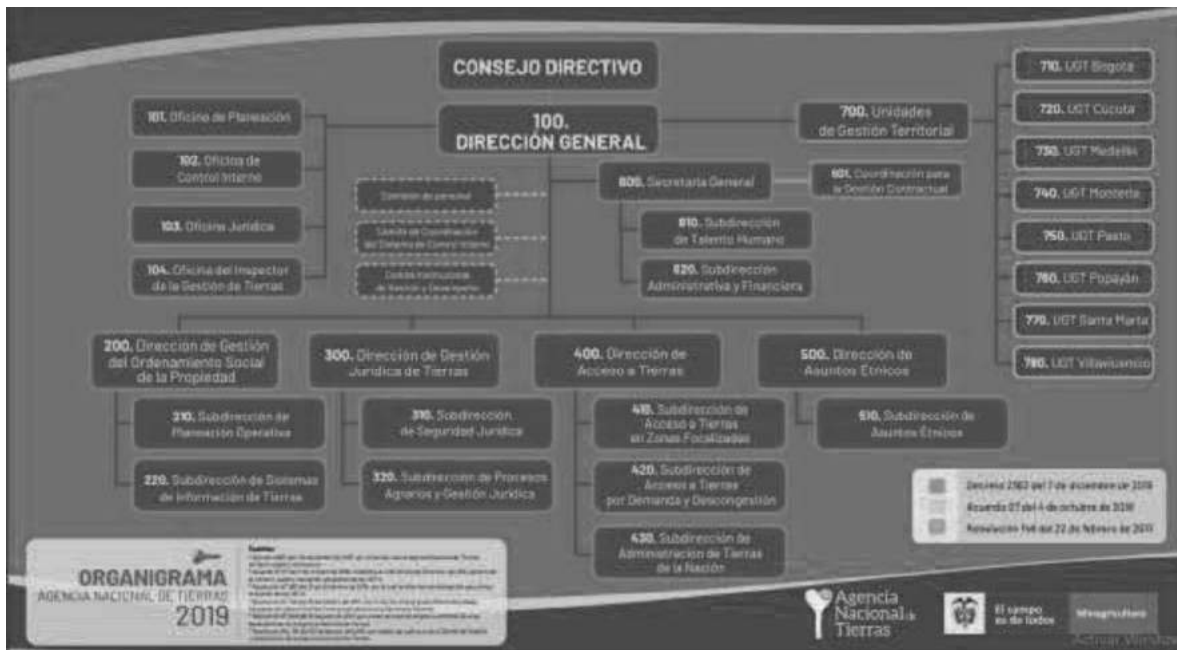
CONSEJO DIRECTIVO

100. DIRECCIÓN GENERAL

101. Oficina de Planeación

102. Oficina de Control Interno

103. Oficina Jurídica

104. Oficina del Inspector de la Gestión de Tierras

Comisión de personal

Comité de Coordinación del Sistema de Control Interno

Comité Institucional de Gestión y Desempeño

600. Secretaría General

601. Coordinación para la Gestión Contractual

610. Subdirección de Talento Humano

620. Subdirección Administrativa y Financiera

700. Unidades de Gestión Territorial

710. UGT Bogotá

720. UGT Cúcuta

730. UGT Medellín

740. UGT Montería

750. UGT Pasto

760. UGT Popayán

770. UGT Santa Marta

780. UGT Villavicencio

200. Dirección de Gestión del Ordenamiento Social de la Propiedad

210. Subdirección de Planeación Operativa

220. Subdirección de Sistemas de Información de Tierras

300. Dirección de Gestión Jurídica de Tierras

310. Subdirección de Seguridad Jurídica

320. Subdirección de Procesos Agrarios y Gestión Jurídica

400. Dirección de Acceso a Tierras

410. Subdirección de Acceso a Tierras en Zonas Focalizadas

420. Subdirección de Acceso a Tierras por Demanda y Descongestión

430. Subdirección de Administración de Tierras de la Nación

500. Dirección de Asuntos Étnicos

510. Subdirección de Asuntos Étnicos

Decreto 2363 del 7 de diciembre de 2015

Acuerdo 07 del 4 de octubre de 2016

Resolución 1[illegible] del 22 de febrero de 2017

ORGANIGRAMA
AGENCIA NACIONAL DE TIERRAS
2019

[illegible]

Agencia Nacional de Tierras

El campo es de todos

Minagricultura

Activar Windows